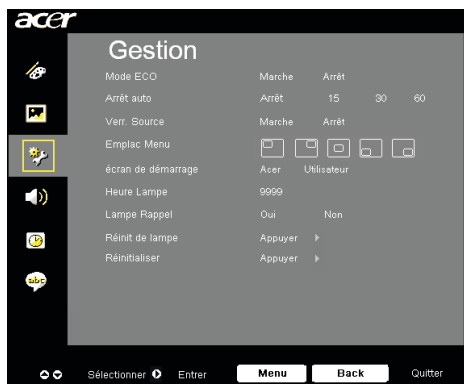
acer

Gestion

| | | | | |
|---|---|---|---|---|
| Mode ECO | Marche | Arrêt | | |
| Arrêt auto | Arrêt | 15 | 30 | 60 |
| Verr. Source | Marche | Arrêt | | |
| Emplac Menu | | | | |
| écran de démarrage | Acer | Utilisateur | | |
| Heure Lampe | 9999 | | | |
| Lampe Rappel | Oui | Non | | |
| Réinit de lampe | Appuyer | | | |
| Réinitialiser | Appuyer | | | |

Sélectionner Entrer Menu Back Quitter